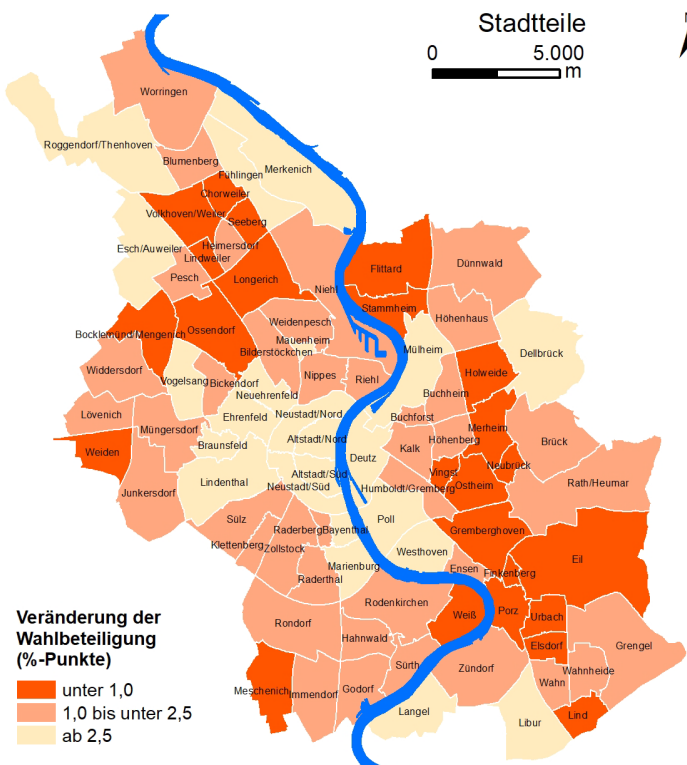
Stadtteile
0 5.000 m

Worringen
Roggendorf/Thenhoven
Blumenberg
Fühlingen
Merkenich
Chorweiler
Volkhoven/Weiler
Seeberg
Esch/Auweiler
Heimersdorf
Lindweiler
Pesch
Longerich
Flittard
Dünnwald
Niehl
Stammheim
Bocklemünd/Mengenich
Ossendorf
Weidenpesch
Mauenheim
Bilderstöckchen
Höhenhaus
Dellbrück
Mülheim
Widdersdorf
Vogelsang
Bickendorf
Neuehrenfeld
Nippes
Riehl
Holweide
Buchheim
Lövenich
Ehrenfeld
Neustadt/Nord
Buchforst
Müngersdorf
Braunsfeld
Altstadt/Nord
Merheim
Höhenberg
Kalk
Brück
Weiden
Deutz
Vingst
Neubrück
Lindenthal
Altstadt/Süd
Neustadt/Süd
Humboldt/Gremberg
Ostheim
Rath/Heumar
Junkersdorf
Sülz
Poll
Gremberghoven
Raderberg
Bayenthal
Klettenberg
Zollstock
Westhoven
Eil
Marienburg
Raderthal
Ensen
Finkenberg
Rodenkirchen
Rondorf
Weiß
Porz
Urbach
Hahnwald
Grengel
Elsdorf
Sürth
Zündorf
Wahnheide
Meschenich
Immendorf
Godorf
Wahn
Langel
Libur
Lind

Veränderung der Wahlbeteiligung (%-Punkte)
unter 1,0
1,0 bis unter 2,5
ab 2,5